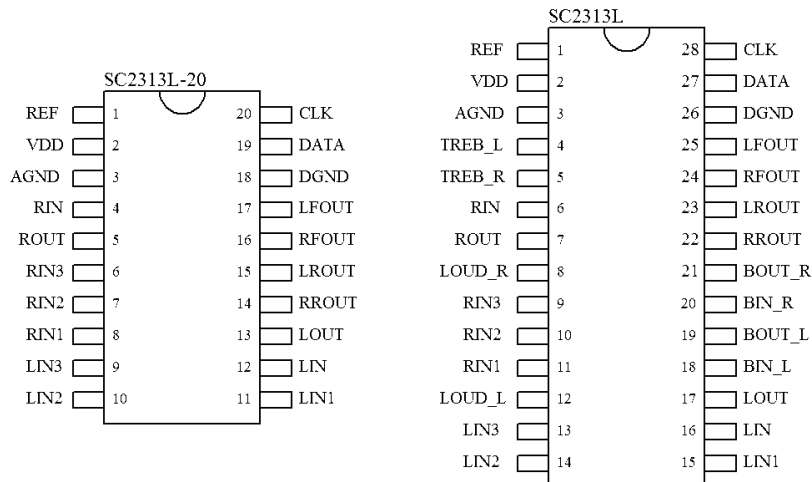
SC2313L-20

| | | | |
|---|---|---|---|
| REF | 1 | 20 | CLK |
| VDD | 2 | 19 | DATA |
| AGND | 3 | 18 | DGND |
| RIN | 4 | 17 | LFOUT |
| ROUT | 5 | 16 | RFOUT |
| RIN3 | 6 | 15 | LROUT |
| RIN2 | 7 | 14 | RROUT |
| RIN1 | 8 | 13 | LOUT |
| LIN3 | 9 | 12 | LIN |
| LIN2 | 10 | 11 | LIN1 |

SC2313L

| | | | |
|---|---|---|---|
| REF | 1 | 28 | CLK |
| VDD | 2 | 27 | DATA |
| AGND | 3 | 26 | DGND |
| TREB_L | 4 | 25 | LFOUT |
| TREB_R | 5 | 24 | RFOUT |
| RIN | 6 | 23 | LROUT |
| ROUT | 7 | 22 | RROUT |
| LOUD_R | 8 | 21 | BOUT_R |
| RIN3 | 9 | 20 | BIN_R |
| RIN2 | 10 | 19 | BOUT_L |
| RIN1 | 11 | 18 | BIN_L |
| LOUD_L | 12 | 17 | LOUT |
| LIN3 | 13 | 16 | LIN |
| LIN2 | 14 | 15 | LIN1 |